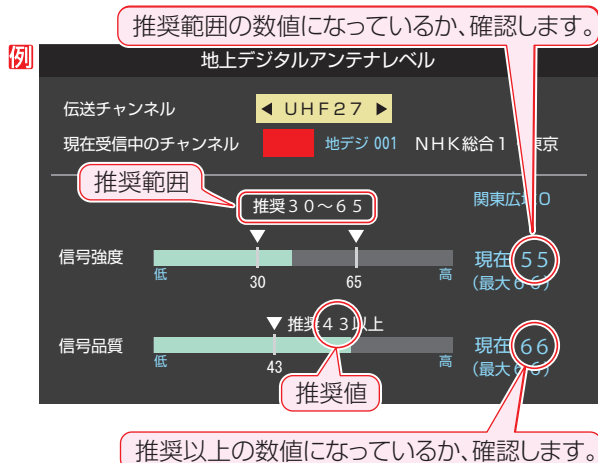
推奨範囲の数値になっているか、確認します。

例

地上デジタルアンテナレベル

伝送チャンネル ◀ UHF27 ▶

現在受信中のチャンネル 地デジ 001 NHK総合1 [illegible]東京

推奨範囲

推奨30～65

関東広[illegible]0

信号強度

低 30 65 高

現在 55
(最大 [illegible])

▼ 推奨43以上

信号品質

低 43 高

現在 66
(最大 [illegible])

推奨値

推奨以上の数値になっているか、確認します。